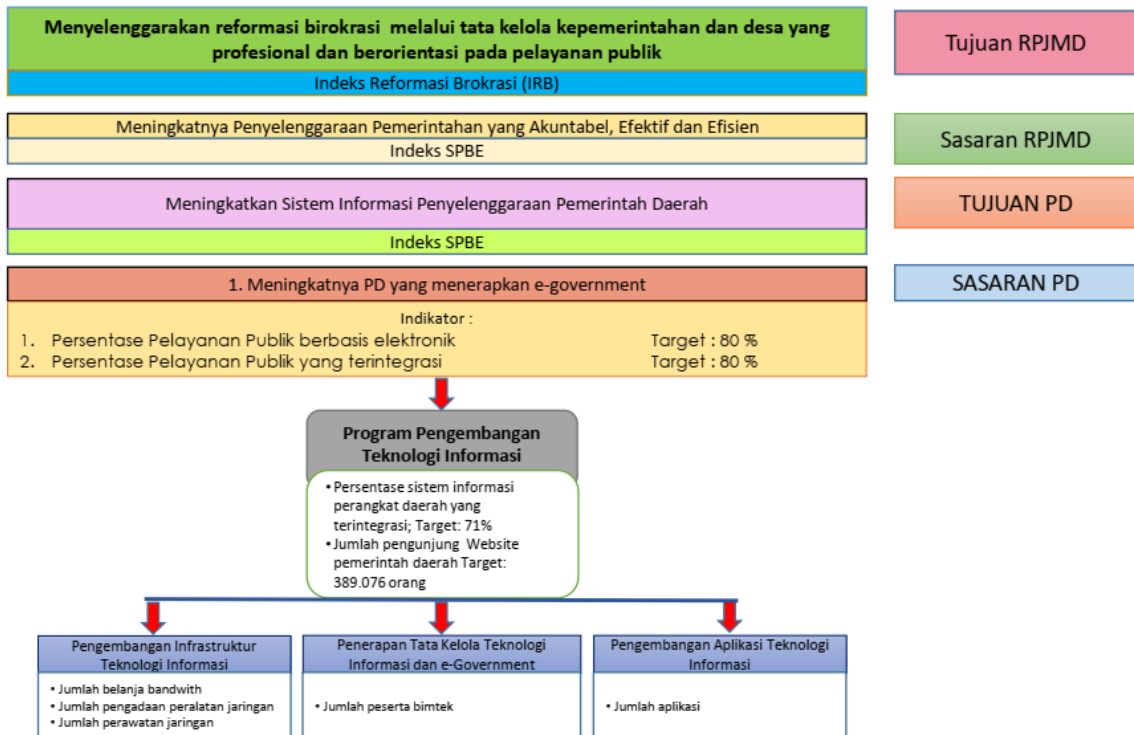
Menyelenggarakan reformasi birokrasi melalui tata kelola kepemerintahan dan desa yang profesional dan berorientasi pada pelayanan publik

Indeks Reformasi Brokrasi (IRB)

Tujuan RPJMD

Meningkatnya Penyelenggaraan Pemerintahan yang Akuntabel, Efektif dan Efisien

Indeks SPBE

Sasaran RPJMD

Meningkatkan Sistem Informasi Penyelenggaraan Pemerintah Daerah

Indeks SPBE

TUJUAN PD

1. Meningkatnya PD yang menerapkan e-government

SASARAN PD

Indikator :
1. Persentase Pelayanan Publik berbasis elektronik Target : 80 %
2. Persentase Pelayanan Publik yang terintegrasi Target : 80 %

Program Pengembangan Teknologi Informasi

• Persentase sistem informasi perangkat daerah yang terintegrasi; Target: 71%
• Jumlah pengunjung Website pemerintah daerah Target: 389.076 orang

Pengembangan Infrastruktur Teknologi Informasi

• Jumlah belanja bandwith
• Jumlah pengadaan peralatan jaringan
• Jumlah perawatan jaringan

Penerapan Tata Kelola Teknologi Informasi dan e-Government

• Jumlah peserta bimtek

Pengembangan Aplikasi Teknologi Informasi

• Jumlah aplikasi